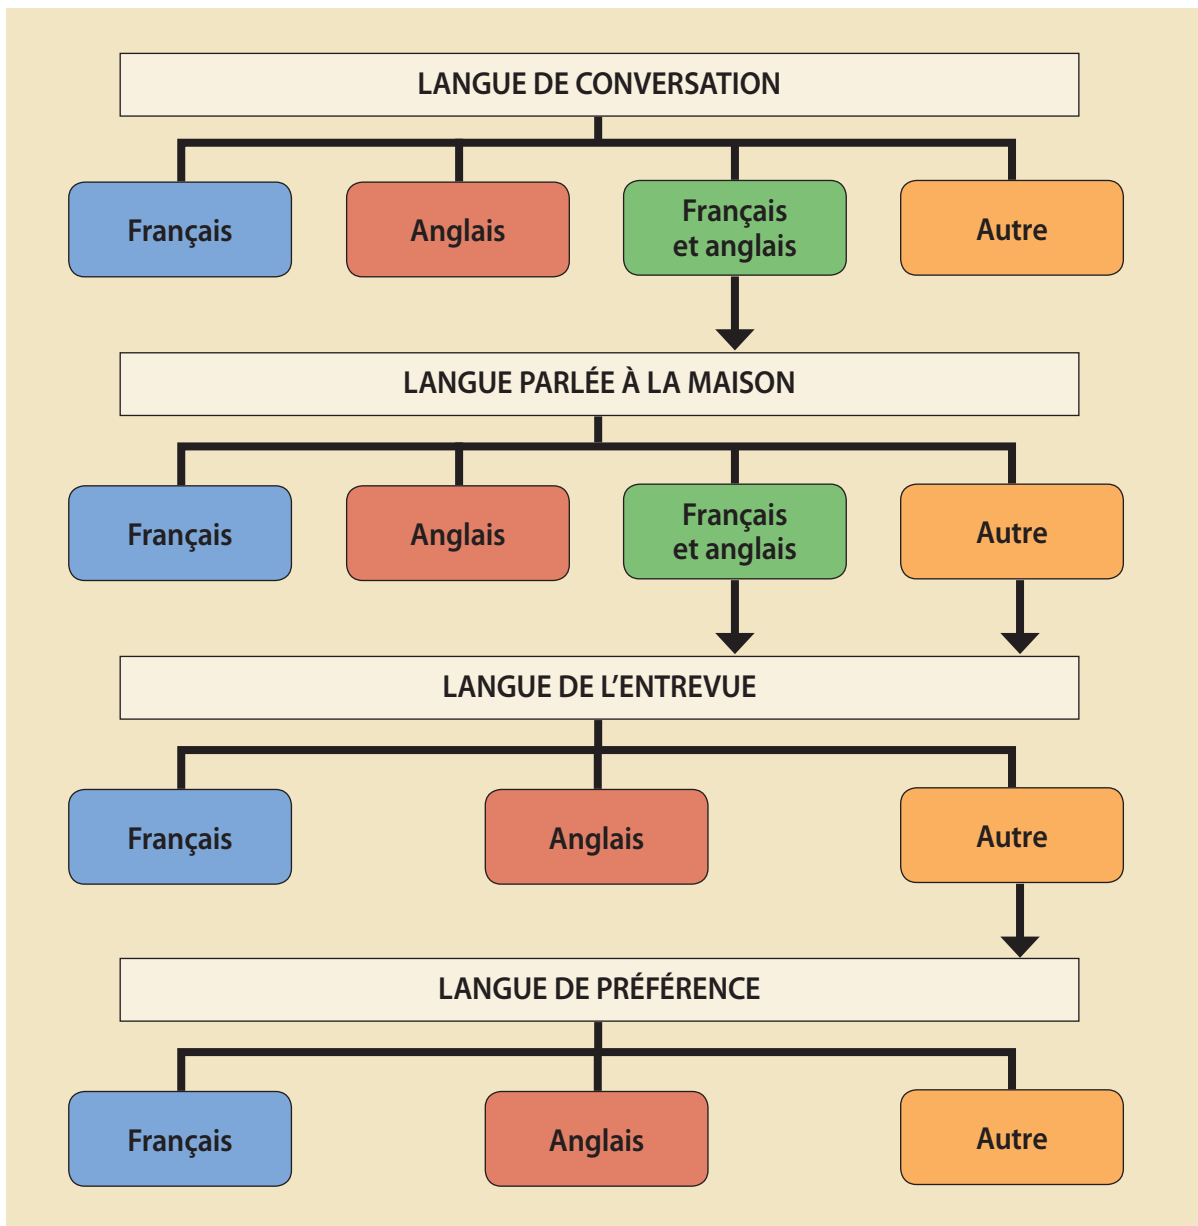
LANGUE DE CONVERSATION

Français

Anglais

Français et anglais

Autre

LANGUE PARLÉE À LA MAISON

Français

Anglais

Français et anglais

Autre

LANGUE DE L'ENTREVUE

Français

Anglais

Autre

LANGUE DE PRÉFÉRENCE

Français

Anglais

Autre